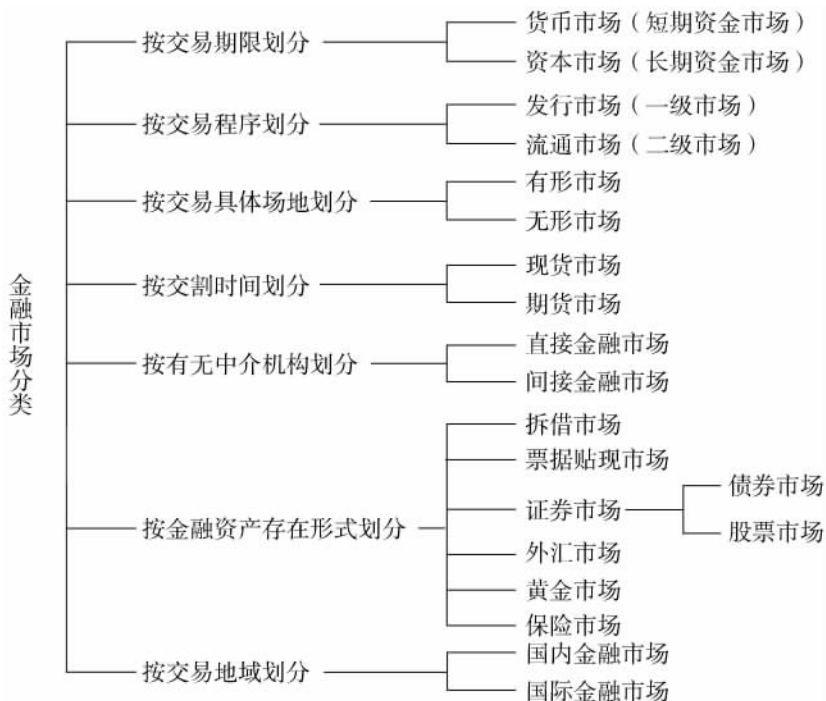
金融市场分类

按交易期限划分
货币市场（短期资金市场）
资本市场（长期资金市场）

按交易程序划分
发行市场（一级市场）
流通市场（二级市场）

按交易具体场地划分
有形市场
无形市场

按交割时间划分
现货市场
期货市场

按有无中介机构划分
直接金融市场
间接金融市场

按金融资产存在形式划分
拆借市场
票据贴现市场
证券市场
债券市场
股票市场
外汇市场
黄金市场
保险市场

按交易地域划分
国内金融市场
国际金融市场